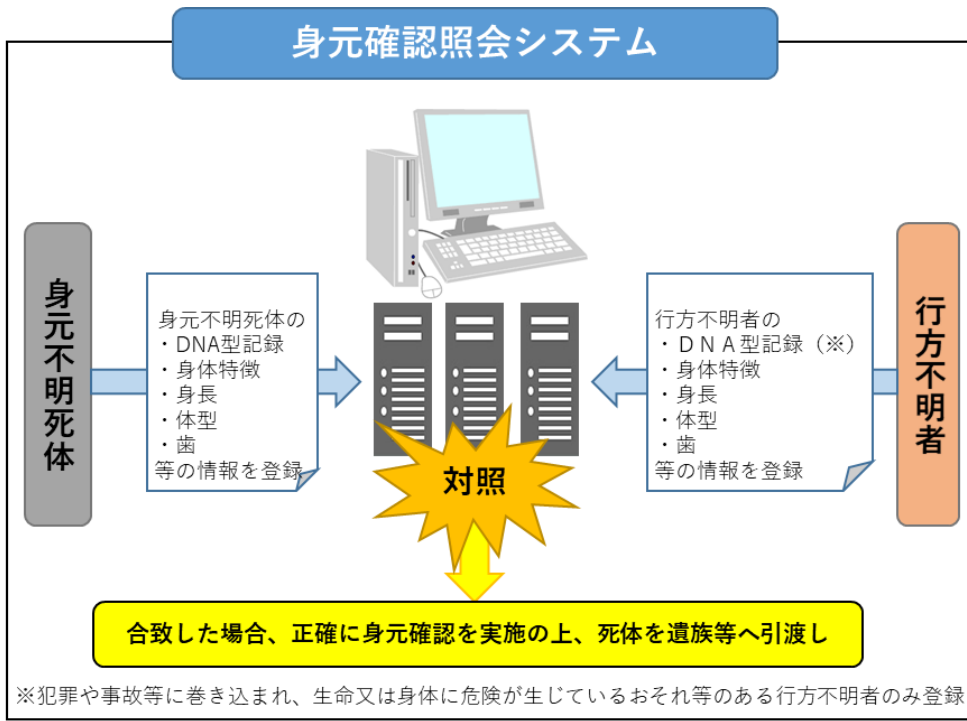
身元確認照会システム

身元不明死体

身元不明死体の
・DNA型記録
・身体特徴
・身長
・体型
・歯
等の情報を登録

対照

行方不明者の
・ＤＮＡ型記録（※）
・身体特徴
・身長
・体型
・歯
等の情報を登録

行方不明者

合致した場合、正確に身元確認を実施の上、死体を遺族等へ引渡し

※犯罪や事故等に巻き込まれ、生命又は身体に危険が生じているおそれ等のある行方不明者のみ登録